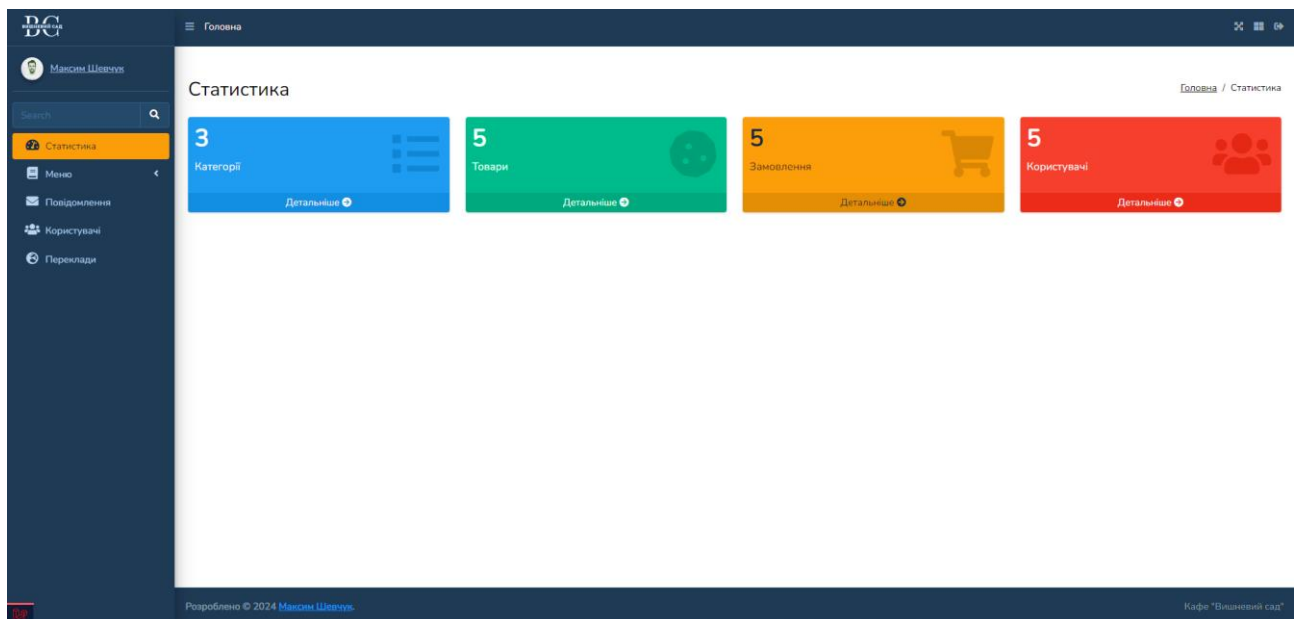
BC
ВИШНЕВИЙ САД

Головна

Максим Шевчук

Search

Статистика
Меню
Повідомлення
Користувачі
Переклади

Статистика

Головна / Статистика

3
Категорії
Детальніше

5
Товари
Детальніше

5
Замовлення
Детальніше

5
Користувачі
Детальніше

Розроблено © 2024 Максим Шевчук.

Кафе "Вишневий сад"